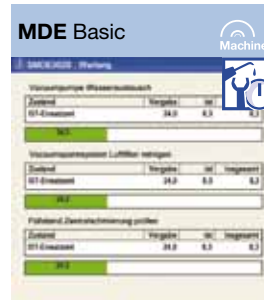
MDE Basic

Machine

SMCB3020 - Wartung

Vacuumpumpe Wasseraustausch

| Zustand | Vorgabe | Ist | Insgesamt |
|---|---|---|---|
| IST-Einsatzzeit | 24,0 | 8,3 | 8,3 |

34,5

Vacuumpumpensystem Luftfilter reinigen

| Zustand | Vorgabe | Ist | Insgesamt |
|---|---|---|---|
| IST-Einsatzzeit | 24,0 | 8,3 | 8,3 |

34,5

Fahrband Zentralschmierung prüfen

| Zustand | Vorgabe | Ist | Insgesamt |
|---|---|---|---|
| IST-Einsatzzeit | 24,0 | 8,3 | 8,3 |

34,5